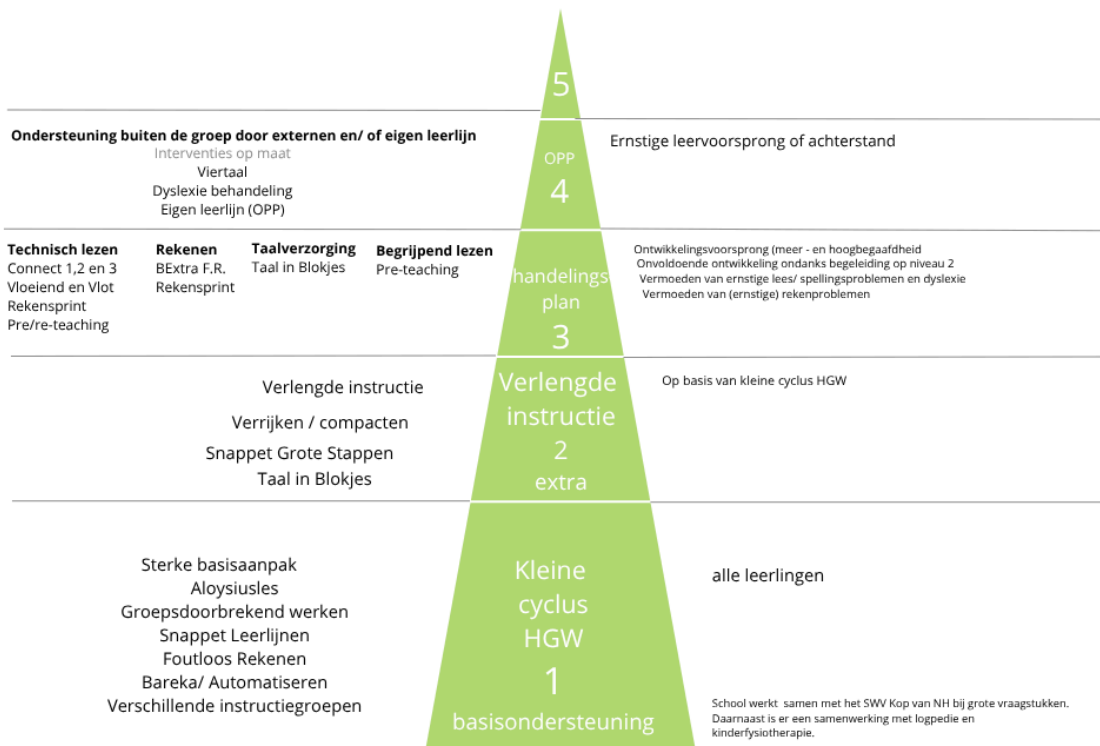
5

Ondersteuning buiten de groep door externen en/ of eigen leerlijn
Interventies op maat
Viertaal
Dyslexie behandeling
Eigen leerlijn (OPP)

OPP
4

Ernstige leervoorsprong of achterstand

| Technisch lezen | Rekenen | Taalverzorging | Begrijpend lezen |
|---|---|---|---|
| Connect 1,2 en 3 | BExtra F.R. | Taal in Blokjes | Pre-teaching |
| Vloeiend en Vlot | Rekensprint | | |
| Rekensprint | | | |
| Pre/re-teaching | | | |

handelings plan
3

Ontwikkelingsvoorsprong (meer - en hoogbegaafdheid
Onvoldoende ontwikkeling ondanks begeleiding op niveau 2
Vermoeden van ernstige lees/ spellingsproblemen en dyslexie
Vermoeden van (ernstige) rekenproblemen

Verlengde instructie
Verrijken / compacten
Snappet Grote Stappen
Taal in Blokjes

Verlengde instructie
2
extra

Op basis van kleine cyclus HGW

Sterke basisaanpak
Aloysiusles
Groepsdoorbrekend werken
Snappet Leerlijnen
Foutloos Rekenen
Bareka/ Automatiseren
Verschillende instructiegroepen

Kleine cyclus HGW
1
basisondersteuning

alle leerlingen

School werkt samen met het SWV Kop van NH bij grote vraagstukken. Daarnaast is er een samenwerking met logpedie en kinderfysiotherapie.